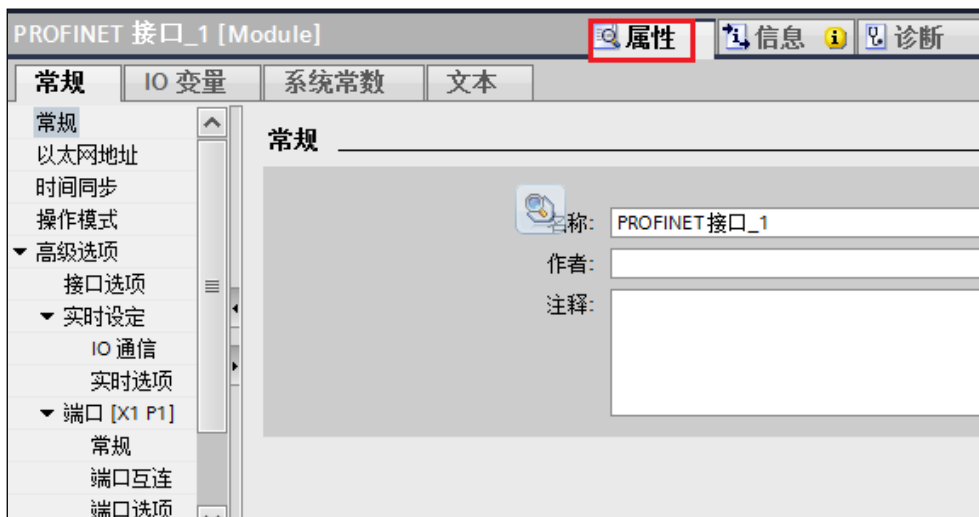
PROFINET 接口_1 [Module]

属性 信息 诊断

常规 IO 变量 系统常数 文本

常规
以太网地址
时间同步
操作模式
▼ 高级选项
接口选项
▼ 实时设定
IO 通信
实时选项
▼ 端口 [X1 P1]
常规
端口互连
端口选项

常规

名称: PROFINET接口_1
作者:
注释: